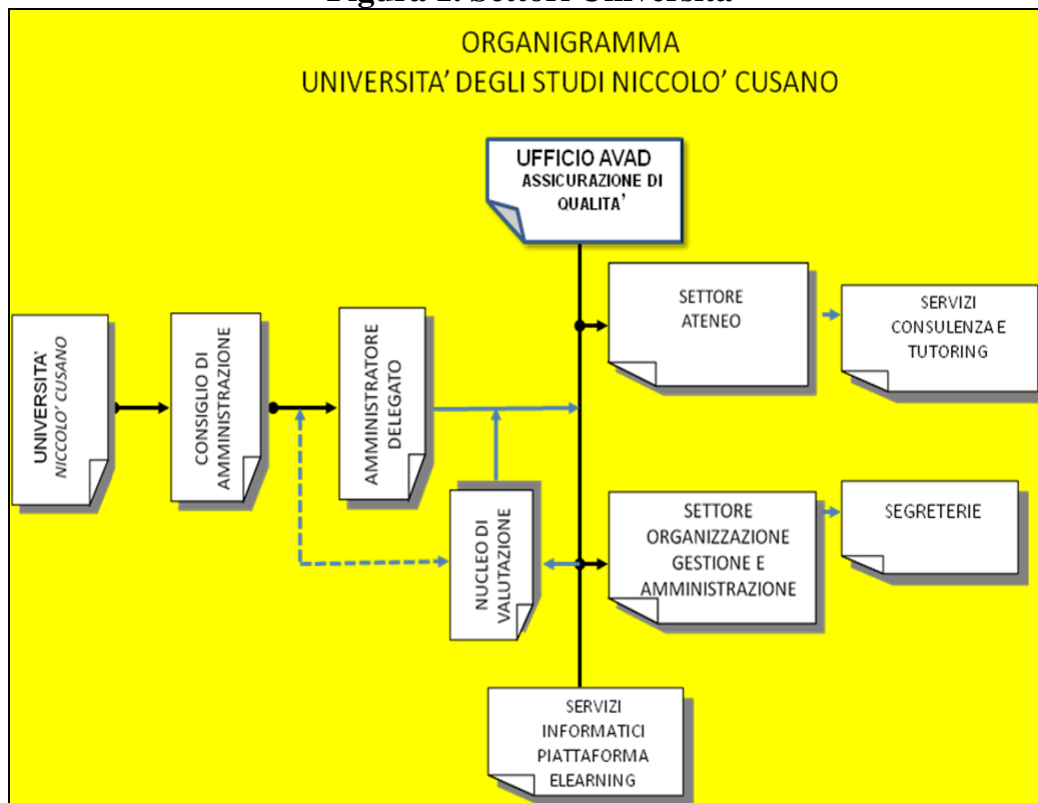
Figura 1: Settori Università

ORGANIGRAMMA
UNIVERSITA' DEGLI STUDI NICCOLO' CUSANO

UFFICIO AVAD
ASSICURAZIONE DI QUALITA'

UNIVERSITA' NICCOLO' CUSANO

CONSIGLIO DI AMMINISTRAZIONE

AMMINISTRATORE DELEGATO

NUCLEO DI VALUTAZIONE

SETTORE ATENEO

SERVIZI CONSULENZA E TUTORING

SETTORE ORGANIZZAZIONE GESTIONE E AMMINISTRAZIONE

SEGRETERIE

SERVIZI INFORMATICI PIATTAFORMA ELEARNING